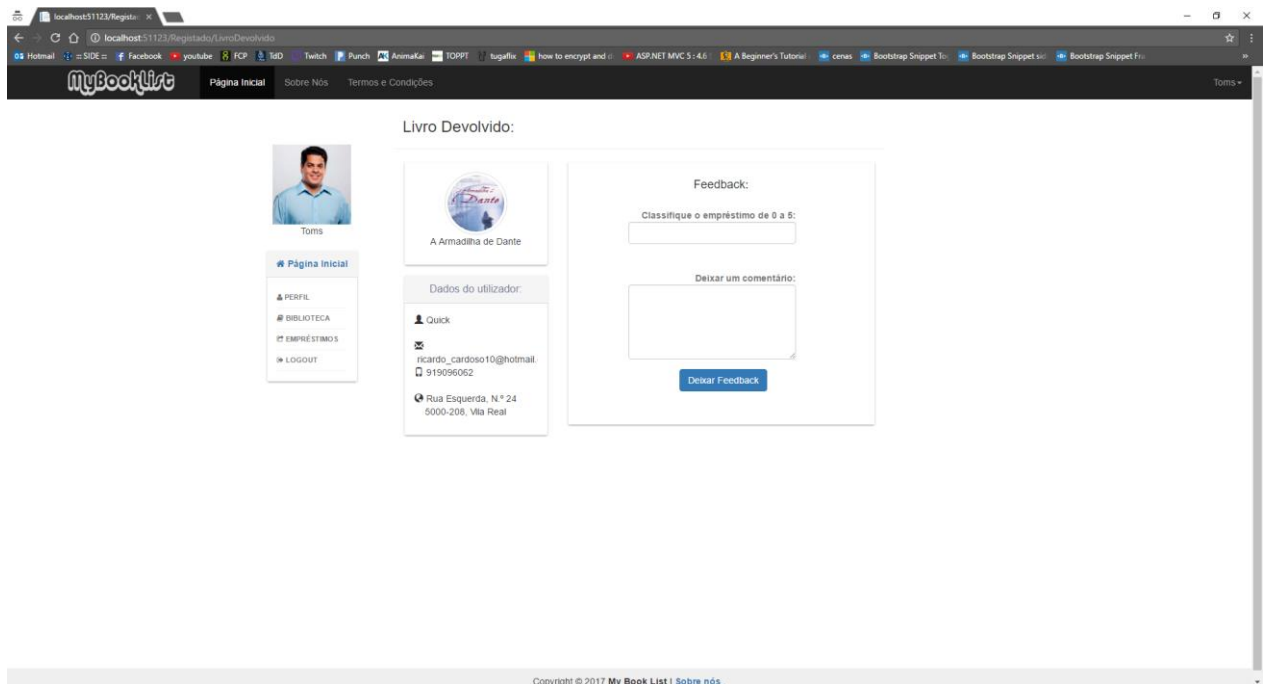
localhost:51123/Regista ×

localhost:51123/Registado/LivroDevolvido

Hotmail =SIDE= Facebook youtube FCP TdD Twitch Punch AnimaKai TOPPT tugaflix how to encrypt and d ASP.NET MVC 5 : 4.6 A Beginner's Tutorial cenas Bootstrap Snippet To Bootstrap Snippet sic Bootstrap Snippet Fre

MyBookList Página Inicial Sobre Nós Termos e Condições Toms

Livro Devolvido:

Toms

Página Inicial

PERFIL
BIBLIOTECA
EMPRÉSTIMOS
LOGOUT

Dante

A Armadilha de Dante

Dados do utilizador:

Quick

ricardo_cardoso10@hotmail.
919096062

Rua Esquerda, N.º 24
5000-208, Vila Real

Feedback:

Classifique o empréstimo de 0 a 5:

Deixar um comentário:

Deixar Feedback

Copyright © 2017 My Book List | Sobre nós